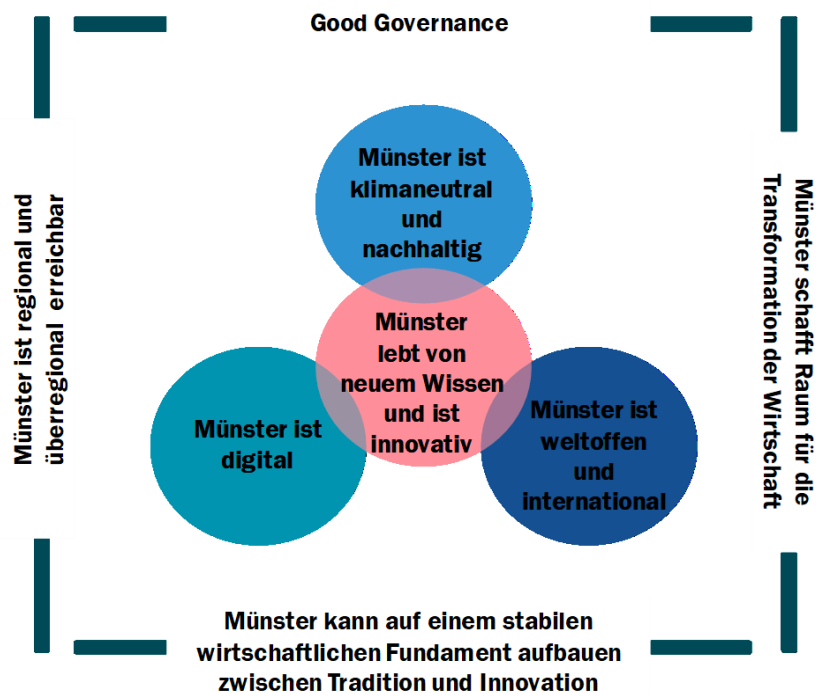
Good Governance

Münster ist regional und überregional erreichbar

Münster ist klimaneutral und nachhaltig

Münster lebt von neuem Wissen und ist innovativ

Münster ist digital

Münster ist weltoffen und international

Münster schafft Raum für die Transformation der Wirtschaft

Münster kann auf einem stabilen wirtschaftlichen Fundament aufbauen zwischen Tradition und Innovation